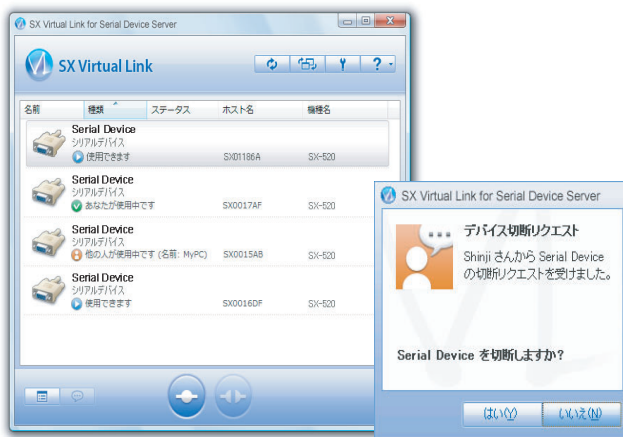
SX Virtual Link for Serial Device Server

SX Virtual Link

| 名前 | 種類 | ステータス | ホスト名 | 機種名 |
|---|---|---|---|---|
| Serial Device シリアルデバイス | 使用できます | | SX01186A | SX-520 |
| Serial Device シリアルデバイス | あなたが使用中です | | SX0017AF | SX-520 |
| Serial Device シリアルデバイス | 他の人が使用中です (名前: MyPC) | | SX0015AB | SX-520 |
| Serial Device シリアルデバイス | 使用できます | | SX0016DF | SX-520 |

SX Virtual Link for Serial Device Server

デバイス切断リクエスト

Shinji さんから Serial Device の切断リクエストを受けました。

Serial Device を切断しますか?

はい(Y)

いいえ(N)